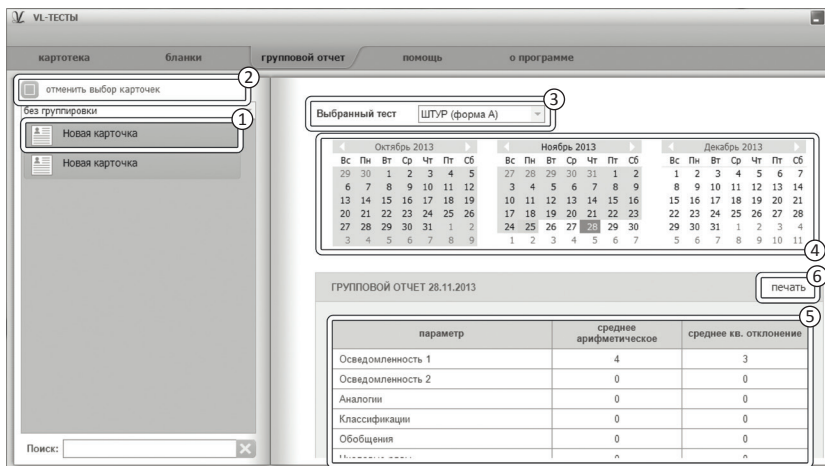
VL-ТЕСТЫ

картотека бланки групповой отчет помощь о программе

отменить выбор карточек ②

без группировки

Новая карточка ①

Новая карточка

Поиск:

Выбранный тест ШТУР (форма А) ③

Октябрь 2013

| Вс | Пн | Вт | Ср | Чт | Пт | Сб |
|---|---|---|---|---|---|---|
| 29 | 30 | 1 | 2 | 3 | 4 | 5 |
| 6 | 7 | 8 | 9 | 10 | 11 | 12 |
| 13 | 14 | 15 | 16 | 17 | 18 | 19 |
| 20 | 21 | 22 | 23 | 24 | 25 | 26 |
| 27 | 28 | 29 | 30 | 31 | 1 | 2 |
| 3 | 4 | 5 | 6 | 7 | 8 | 9 |

Ноябрь 2013

| Вс | Пн | Вт | Ср | Чт | Пт | Сб |
|---|---|---|---|---|---|---|
| 27 | 28 | 29 | 30 | 31 | 1 | 2 |
| 3 | 4 | 5 | 6 | 7 | 8 | 9 |
| 10 | 11 | 12 | 13 | 14 | 15 | 16 |
| 17 | 18 | 19 | 20 | 21 | 22 | 23 |
| 24 | 25 | 26 | 27 | 28 | 29 | 30 |
| 1 | 2 | 3 | 4 | 5 | 6 | 7 |

Декабрь 2013

| Вс | Пн | Вт | Ср | Чт | Пт | Сб |
|---|---|---|---|---|---|---|
| 1 | 2 | 3 | 4 | 5 | 6 | 7 |
| 8 | 9 | 10 | 11 | 12 | 13 | 14 |
| 15 | 16 | 17 | 18 | 19 | 20 | 21 |
| 22 | 23 | 24 | 25 | 26 | 27 | 28 |
| 29 | 30 | 31 | 1 | 2 | 3 | 4 |
| 5 | 6 | 7 | 8 | 9 | 10 | 11 |

④

ГРУППОВОЙ ОТЧЕТ 28.11.2013

печать ⑥

⑤

| параметр | среднее арифметическое | среднее кв. отклонение |
|---|---|---|
| Осведомленность 1 | 4 | 3 |
| Осведомленность 2 | 0 | 0 |
| Аналогии | 0 | 0 |
| Классификации | 0 | 0 |
| Обобщения | 0 | 0 |
| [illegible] | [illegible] | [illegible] |